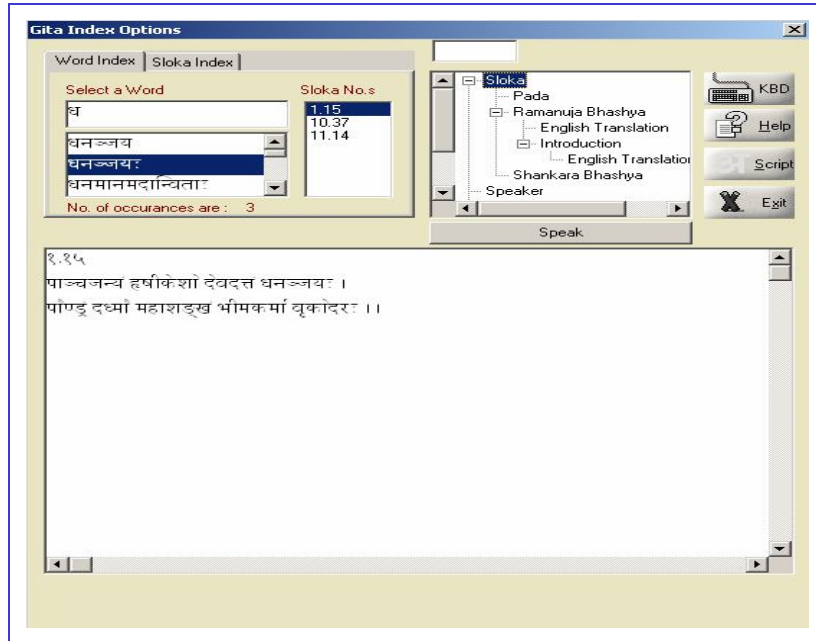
Gita Index Options

Word Index | Sloka Index

Select a Word

ध

धनञ्जय
धनञ्जयः
धनमानमदान्विताः

Sloka No.s

1.15
10.37
11.14

No. of occurances are : 3

Sloka
Pada
Ramanuja Bhashya
English Translation
Introduction
English Translatio
Shankara Bhashya
Speaker

Speak

KBD
Help
Script
Exit

१.१५
पाञ्चजन्यं हृषीकेशो देवदत्तं धनञ्जयः ।
पौण्ड्रं दध्मौ महाशङ्खं भीमकर्मा वृकोदरः ।।